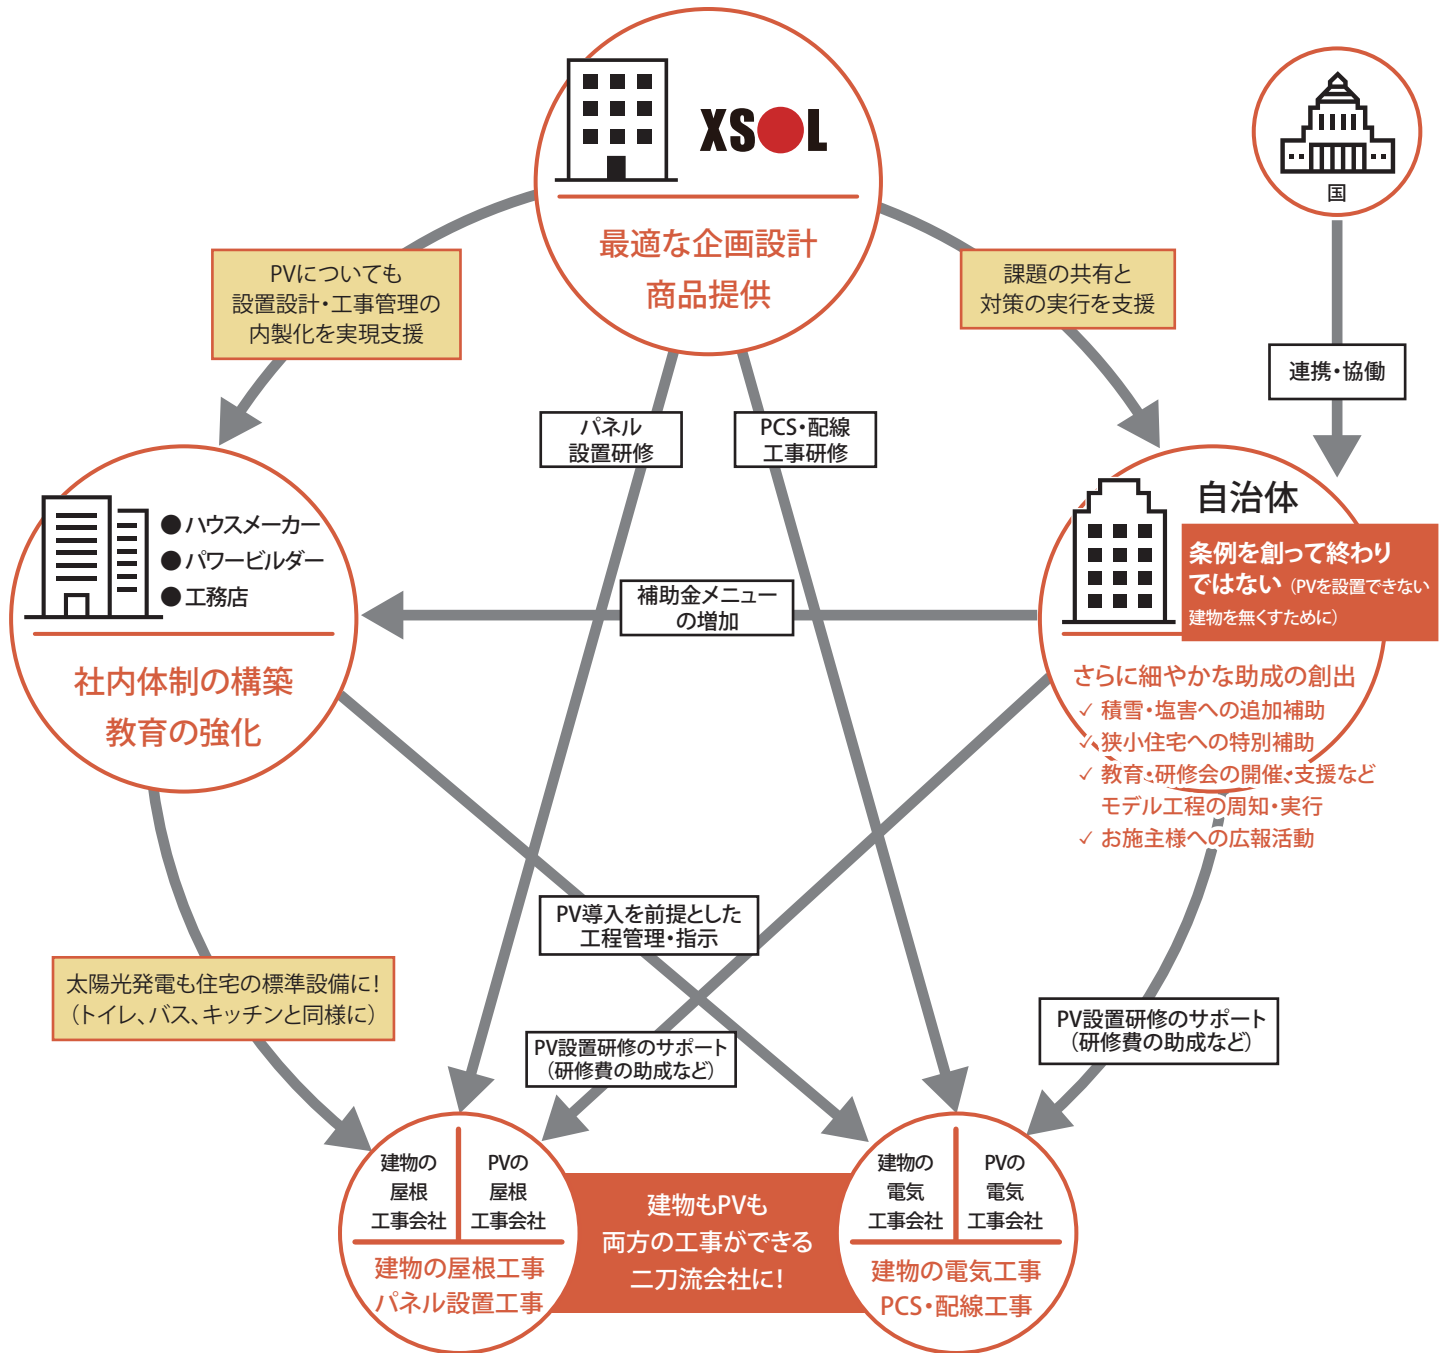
XSOL

最適な企画設計
商品提供

国

PVについても
設置設計・工事管理の
内製化を実現支援

課題の共有と
対策の実行を支援

連携・協働

パネル
設置研修

PCS・配線
工事研修

●ハウスメーカー
●パワービルダー
●工務店

社内体制の構築
教育の強化

補助金メニュー
の増加

自治体

条例を創って終わりではない（PVを設置できない建物を無くすために）

さらに細やかな助成の創出
✓ 積雪・塩害への追加補助
✓ 狭小住宅への特別補助
✓ 教育・研修会の開催・支援など
モデル工程の周知・実行
✓ お施主様への広報活動

PV導入を前提とした
工程管理・指示

太陽光発電も住宅の標準設備に！
（トイレ、バス、キッチンと同様に）

PV設置研修のサポート
（研修費の助成など）

PV設置研修のサポート
（研修費の助成など）

建物の
屋根
工事会社

PVの
屋根
工事会社

建物の屋根工事
パネル設置工事

建物もPVも
両方の工事ができる
二刀流会社に！

建物の
電気
工事会社

PVの
電気
工事会社

建物の電気工事
PCS・配線工事